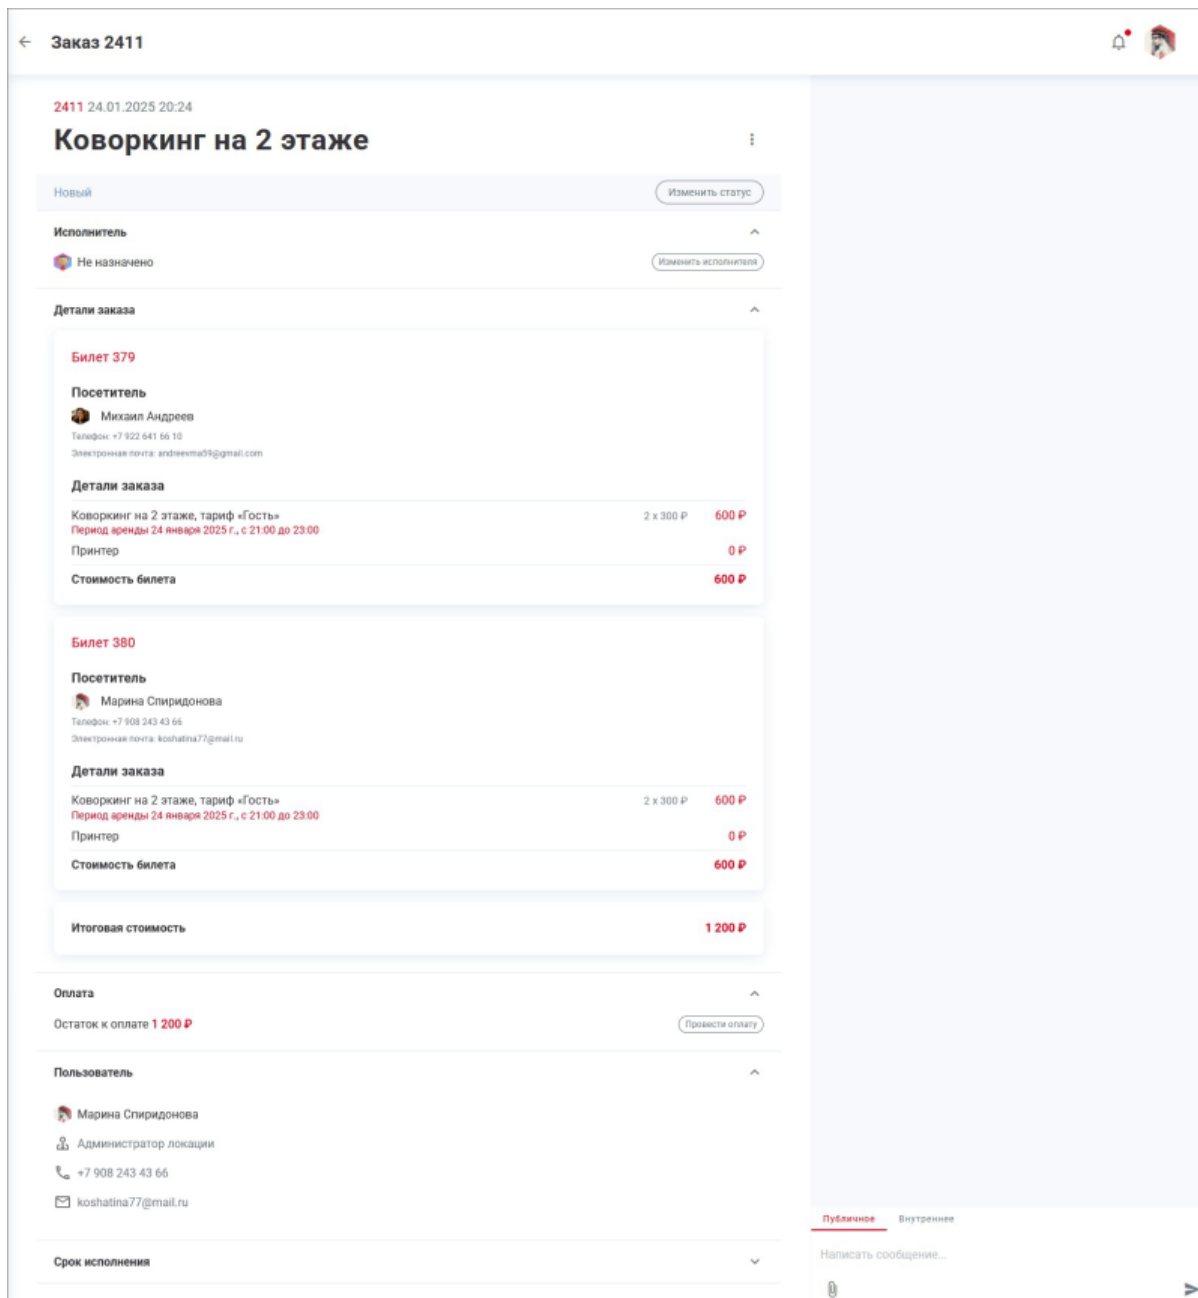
Заказ 2411

2411 24.01.2025 20:24

Коворкинг на 2 этаже

Новый

Изменить статус

Исполнитель

Не назначено

Изменить исполнителя

Детали заказа

Билет 379

Посетитель

Михаил Андреев

Телефон: +7 922 641 66 10

Электронная почта: andreevma59@gmail.com

Детали заказа

| | | |
|---|---|---|
| Коворкинг на 2 этаже, тариф «Гость» Период аренды 24 января 2025 г., с 21:00 до 23:00 | 2 x 300 ₽ | 600 ₽ |
| Принтер | | 0 ₽ |
| Стоимость билета | | 600 ₽ |

Билет 380

Посетитель

Марина Спиридонова

Телефон: +7 908 243 43 66

Электронная почта: koshatina77@mail.ru

Детали заказа

| | | |
|---|---|---|
| Коворкинг на 2 этаже, тариф «Гость» Период аренды 24 января 2025 г., с 21:00 до 23:00 | 2 x 300 ₽ | 600 ₽ |
| Принтер | | 0 ₽ |
| Стоимость билета | | 600 ₽ |

Итоговая стоимость 1 200 ₽

Оплата

Остаток к оплате 1 200 ₽

Провести оплату

Пользователь

Марина Спиридонова

Администратор локации

+7 908 243 43 66

koshatina77@mail.ru

Срок исполнения

Публичное Внутреннее

Написать сообщение...